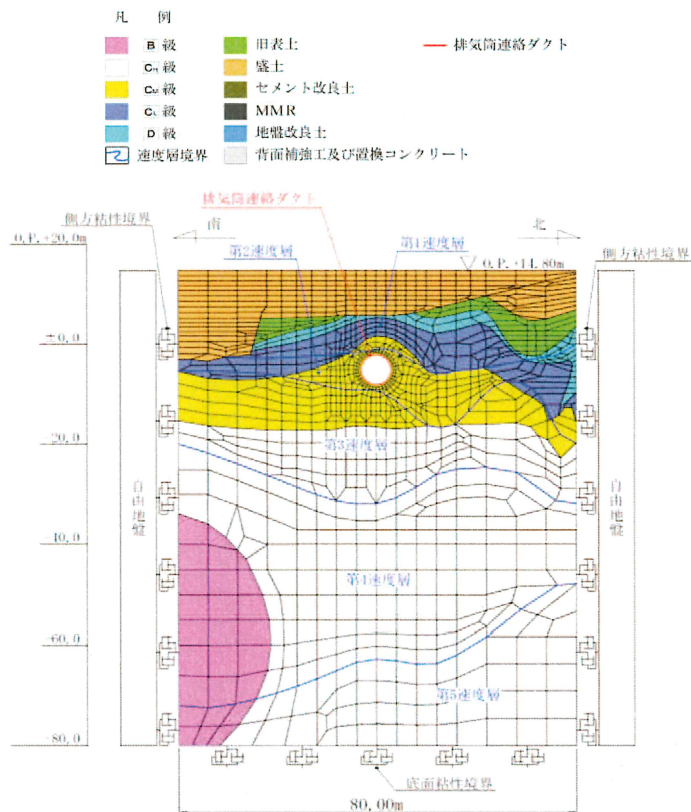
凡 例

B 級
CH 級
CM 級
CL 級
D 級
速度層境界

旧表土
盛土
セメント改良土
MMR
地盤改良土
背面補強工及び置換コンクリート

排気筒連絡ダクト

排気筒連絡ダクト

南

北

側方粘性境界

側方粘性境界

O.P. +20.0m

O.P. +14.80m

第2速度層

第1速度層

±0.0

-20.0

第3速度層

自由地盤

自由地盤

-40.0

第4速度層

-60.0

第5速度層

-80.0

底面粘性境界

80.00m